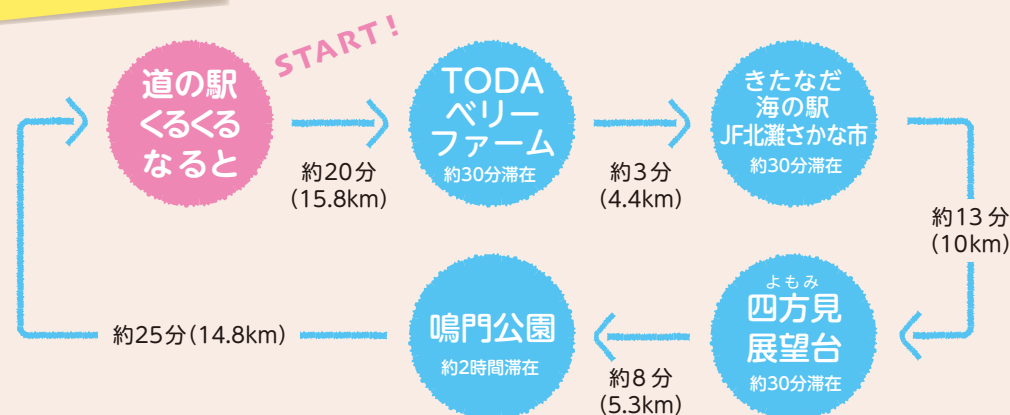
道の駅
くるくる
なると

START!

約20分
(15.8km)

TODA
ベリー
ファーム
約30分滞在

約3分
(4.4km)

きたなだ
海の駅
JF北灘さかな市
約30分滞在

約13分
(10km)

よもみ
四方見
展望台
約30分滞在

約8分
(5.3km)

鳴門公園
約2時間滞在

約25分(14.8km)